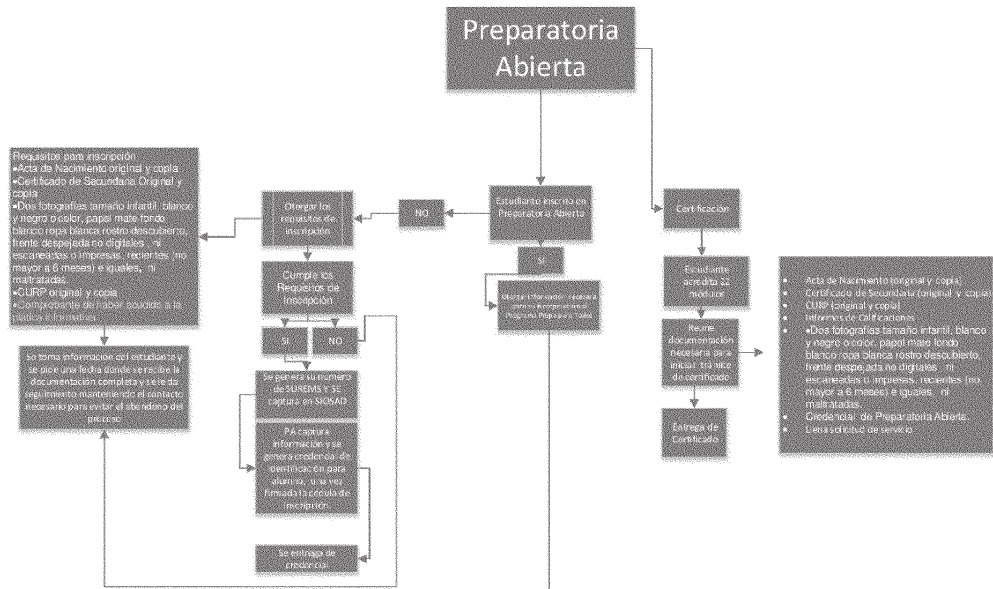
Preparatoria Abierta

Requisitos para inscripción
•Acta de Nacimiento original y copia.
•Certificado de Secundaria Original y copia.
•Dos fotografías tamaño infantil, blanco y negro o color, papel mate fondo blanco ropa blanca rostro descubierto, frente despejada no digitales , ni escaneados o impresas, recientes (no mayor a 6 meses) e iguales, ni maltratadas.
•CURP original y copia
•Comprobante de haber acudido a la plática informativa

Otorgar los requisitos de inscripción

NO

Estudiante inscrito en Preparatoria Abierta

SI

Otorgar información necesaria para su incorporación al Programa Prepa para Todos

Cumple los Requisitos de Inscripción

SI

NO

Se toma información del estudiante y se pide una fecha donde se recibe la documentación completa y se le da seguimiento manteniendo el contacto necesario para evitar el abandono del proceso

Se genera su numero de SUREMS Y SE captura en SIOSAD

PA captura información y se genera credencial de identificación para alumno, una vez firmada la cédula de inscripción.

Se entrega de credencial

Certificación

Estudiante acredita 22 módulos

Reúne documentación necesaria para iniciar trámite de certificado

Entrega de Certificado

• Acta de Nacimiento (original y copia).
• Certificado de Secundaria (original y copia)
• CURP (original y copia)
• Informes de Calificaciones
• •Dos fotografías tamaño infantil, blanco y negro o color, papel mate fondo blanco ropa blanca rostro descubierto, frente despejada no digitales , ni escaneados o impresas, recientes (no mayor a 6 meses) e iguales, ni maltratadas.
• Credencial de Preparatoria Abierta.
• Llena solicitud de servicio